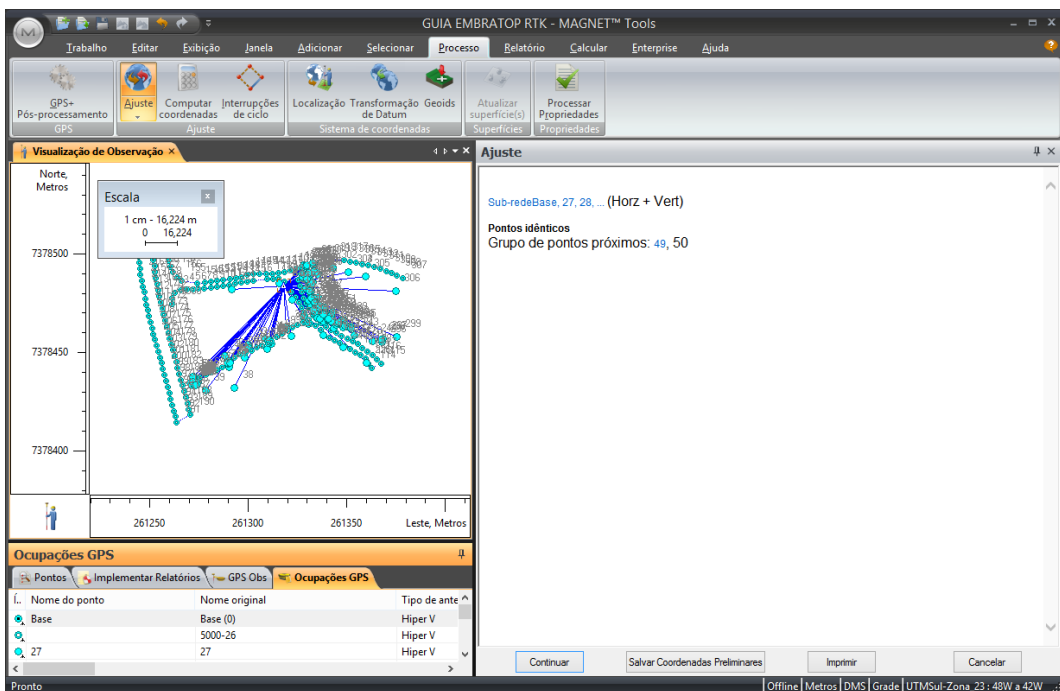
GUIA EMBRATOP RTK - MAGNET™ Tools

Trabalho Editar Exibição Janela Adicionar Selecionar Processo Relatório Calcular Enterprise Ajuda

GPS+ Pós-processamento
GPS
Ajuste
Computar coordenadas
Interrupções de ciclo
Ajuste
Localização
Transformação de Datum
Geoids
Sistema de coordenadas
Atualizar superfície(s)
Superfícies
Processar Propriedades
Propriedades

Visualização de Observação ×

Norte, Metros

Escala
1 cm - 16,224 m
0 16,224

7378500
7378450
7378400

261250 261300 261350 Leste, Metros

Ajuste

Sub-redeBase, 27, 28, ... (Horz + Vert)

Pontos idênticos
Grupo de pontos próximos: 49, 50

Ocupações GPS

Pontos | Implementar Relatórios | GPS Obs | Ocupações GPS

| Í.. | Nome do ponto | Nome original | Tipo de ante |
|---|---|---|---|
| | Base | Base (0) | Hiper V |
| | | 5000-26 | Hiper V |
| | 27 | 27 | Hiper V |

Continuar
Salvar Coordenadas Preliminares
Imprimir
Cancelar

Pronto
Offline | Metros | DMS | Grade | UTMSul-Zona 23 : 48W a 42W